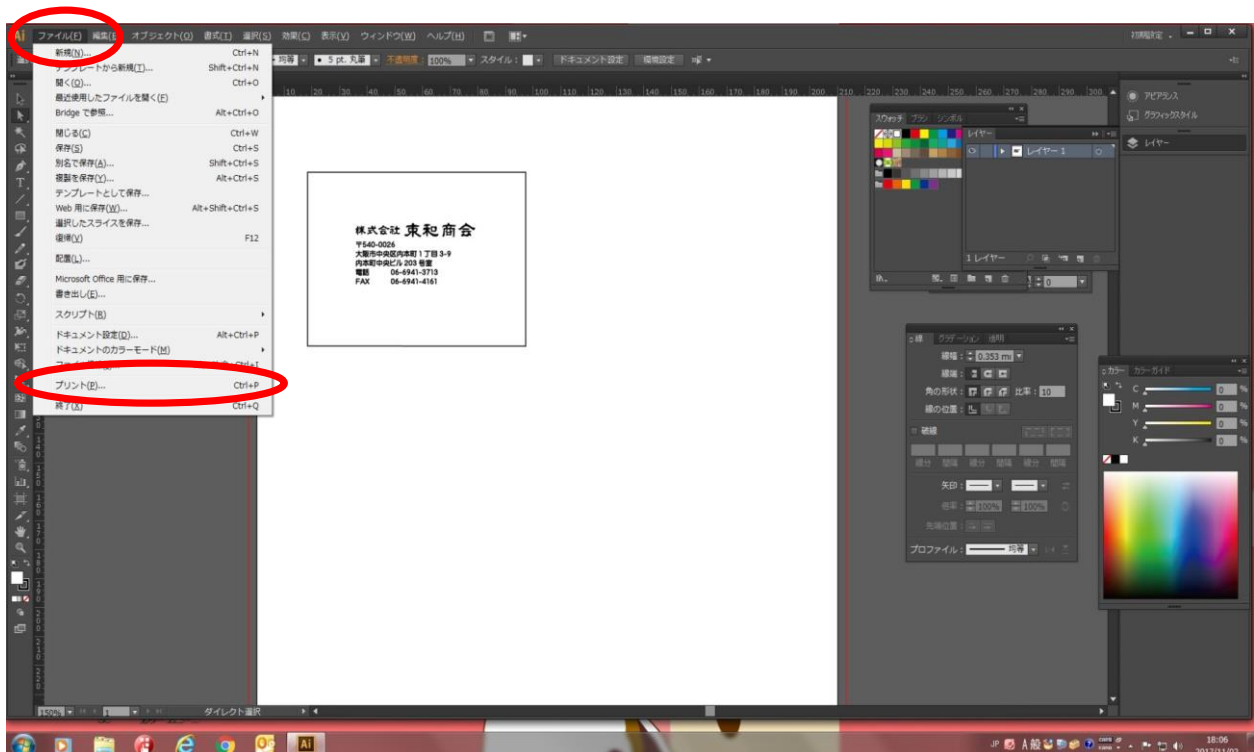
Ai ファイル(F) 編集(E) オブジェクト(O) 書式(T) 選択(S) 効果(C) 表示(V) ウィンドウ(W) ヘルプ(H)

初期設定

均等 5 pt. 丸筆 不透明度 100% スタイル： ドキュメント設定 環境設定

新規(N)... Ctrl+N
テンプレートから新規(T)... Shift+Ctrl+N
開く(O)... Ctrl+O
最近使用したファイルを開く(F)
Bridge で参照... Alt+Ctrl+O
閉じる(C) Ctrl+W
保存(S) Ctrl+S
別名で保存(A)... Shift+Ctrl+S
複製を保存(Y)... Alt+Ctrl+S
テンプレートとして保存...
Web 用に保存(W)... Alt+Shift+Ctrl+S
選択したスライスを保存...
復帰(V) F12
配置(L)...
Microsoft Office 用に保存...
書き出し(E)...
スクリプト(R)
ドキュメント設定(D)... Alt+Ctrl+P
ドキュメントのカラーモード(M)
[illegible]
プリント(P)... Ctrl+P
終了(X) Ctrl+Q

株式会社 東和商会
〒540-0026
大阪市中央区内本町１丁目3-9
内本町中央ビル 203 号室
電話 06-6941-3713
FAX 06-6941-4161

スウォッチ ブラシ シンボル
レイヤー
レイヤー 1
1 レイヤー

アピアランス
グラフィックスタイル
レイヤー

線 グラデーション 透明
線幅： 0.353 mm
線端：
角の形状： 比率： 10
線の位置：
破線
線分 間隔 線分 間隔 線分 間隔
矢印：
倍率： 100% 100%
先端位置：
プロファイル： 均等

カラー カラーガイド
C 0 %
M 0 %
Y 0 %
K 0 %

150% 1 ダイレクト選択

18:06
2017/11/02